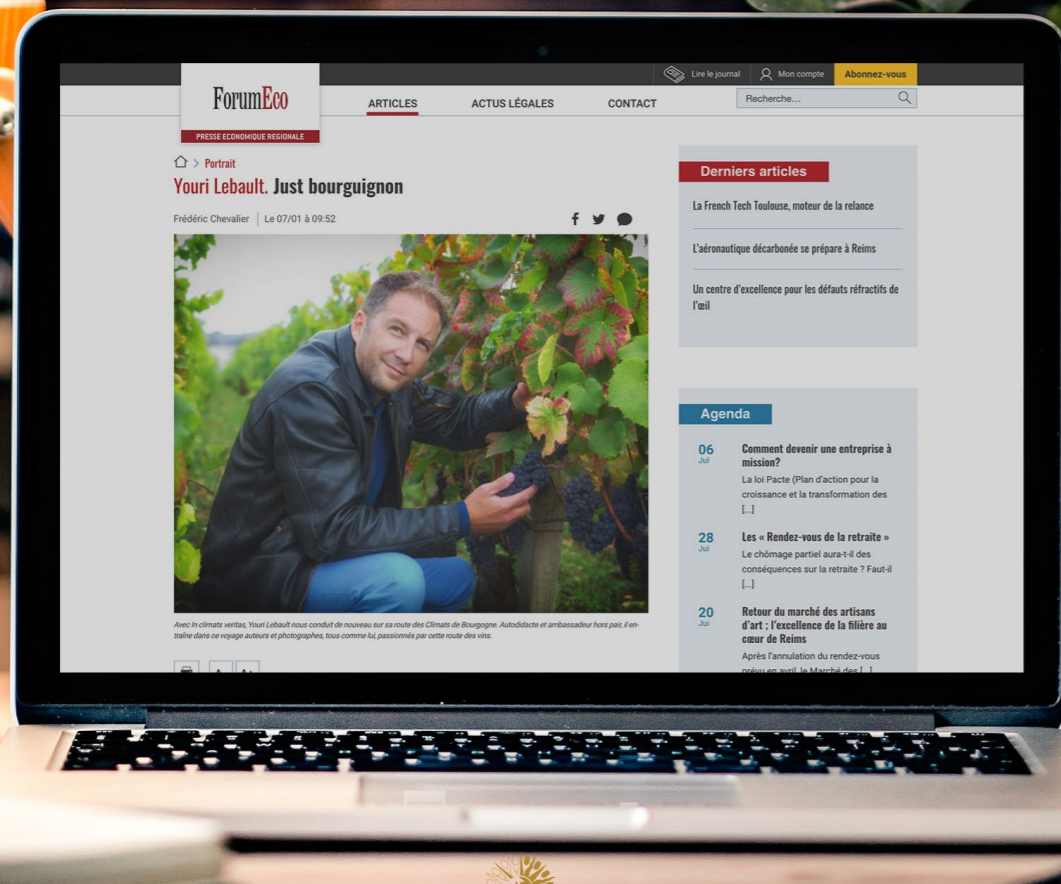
Lire le journal
Mon compte
Abonnez-vous

ForumEco
PRESSE ECONOMIQUE REGIONALE

ARTICLES
ACTUS LÉGALES
CONTACT
Recherche...

> Portrait
Youri Lebault. Just bourguignon

Frédéric Chevalier | Le 07/01 à 09:52

Avec In climats veritas, Youri Lebault nous conduit de nouveau sur sa route des Climats de Bourgogne. Autodidacte et ambassadeur hors pair, il entraîne dans ce voyage auteurs et photographes, tous comme lui, passionnés par cette route des vins.

Derniers articles

La French Tech Toulouse, moteur de la relance

L'aéronautique décarbonée se prépare à Reims

Un centre d'excellence pour les défauts réfractifs de l'œil

Agenda

06
Juil
Comment devenir une entreprise à mission?
La loi Pacte (Plan d'action pour la croissance et la transformation des [...]

28
Juil
Les « Rendez-vous de la retraite »
Le chômage partiel aura-t-il des conséquences sur la retraite ? Faut-il [...]

20
Juil
Retour du marché des artisans d'art ; l'excellence de la filière au cœur de Reims
Après l'annulation du rendez-vous prévu en avril, le Marché des [...]